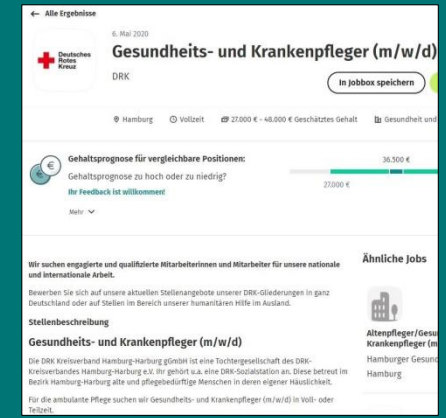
← Alle Ergebnisse

Deutsches Rotes Kreuz

6. Mai 2020

Gesundheits- und Krankenpfleger (m/w/d)

DRK

In Jobbox speichern

Hamburg Vollzeit 27.000 € - 48.000 € Geschätztes Gehalt Gesundheit und

Gehaltsprognose für vergleichbare Positionen:

Gehaltsprognose zu hoch oder zu niedrig?

Ihr Feedback ist willkommen!

Mehr

36.500 €

27.000 €

Wir suchen engagierte und qualifizierte Mitarbeiterinnen und Mitarbeiter für unsere nationale und internationale Arbeit.

Bewerben Sie sich auf unsere aktuellen Stellenangebote unserer DRK-Gliederungen in ganz Deutschland oder auf Stellen im Bereich unserer humanitären Hilfe im Ausland.

Stellenbeschreibung

Gesundheits- und Krankenpfleger (m/w/d)

Die DRK Kreisverband Hamburg-Harburg gGmbH ist eine Tochtergesellschaft des DRK-Kreisverbandes Hamburg-Harburg e.V. Ihr gehört u.a. eine DRK-Sozialstation an. Diese betreut im Bezirk Hamburg-Harburg alte und pflegebedürftige Menschen in deren eigener Häuslichkeit.

Für die ambulante Pflege suchen wir Gesundheits- und Krankenpfleger (m/w/d) in Voll- oder Teilzeit.

Ähnliche Jobs

Altenpfleger/Gesu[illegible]
Krankenpfleger (m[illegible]

Hamburger Gesund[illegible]

Hamburg